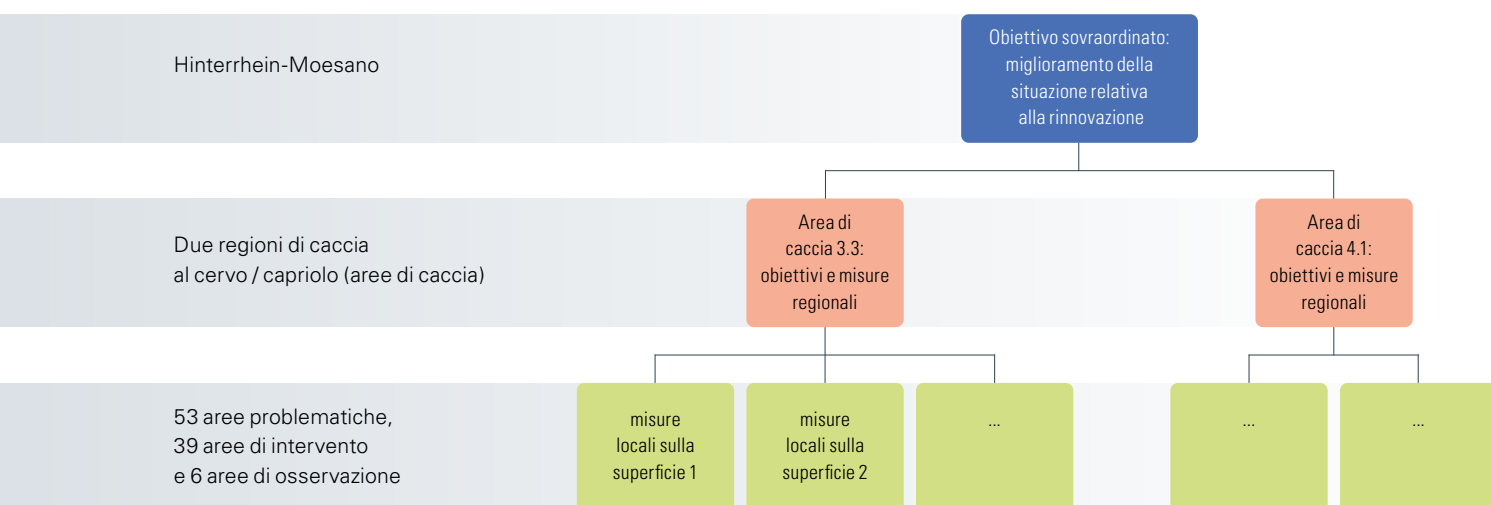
Hinterrhein-Moesano

Obiettivo sovraordinato: miglioramento della situazione relativa alla rinnovazione

Due regioni di caccia al cervo / capriolo (aree di caccia)

Area di caccia 3.3: obiettivi e misure regionali

Area di caccia 4.1: obiettivi e misure regionali

53 aree problematiche, 39 aree di intervento e 6 aree di osservazione

misure locali sulla superficie 1

misure locali sulla superficie 2

...

...

...